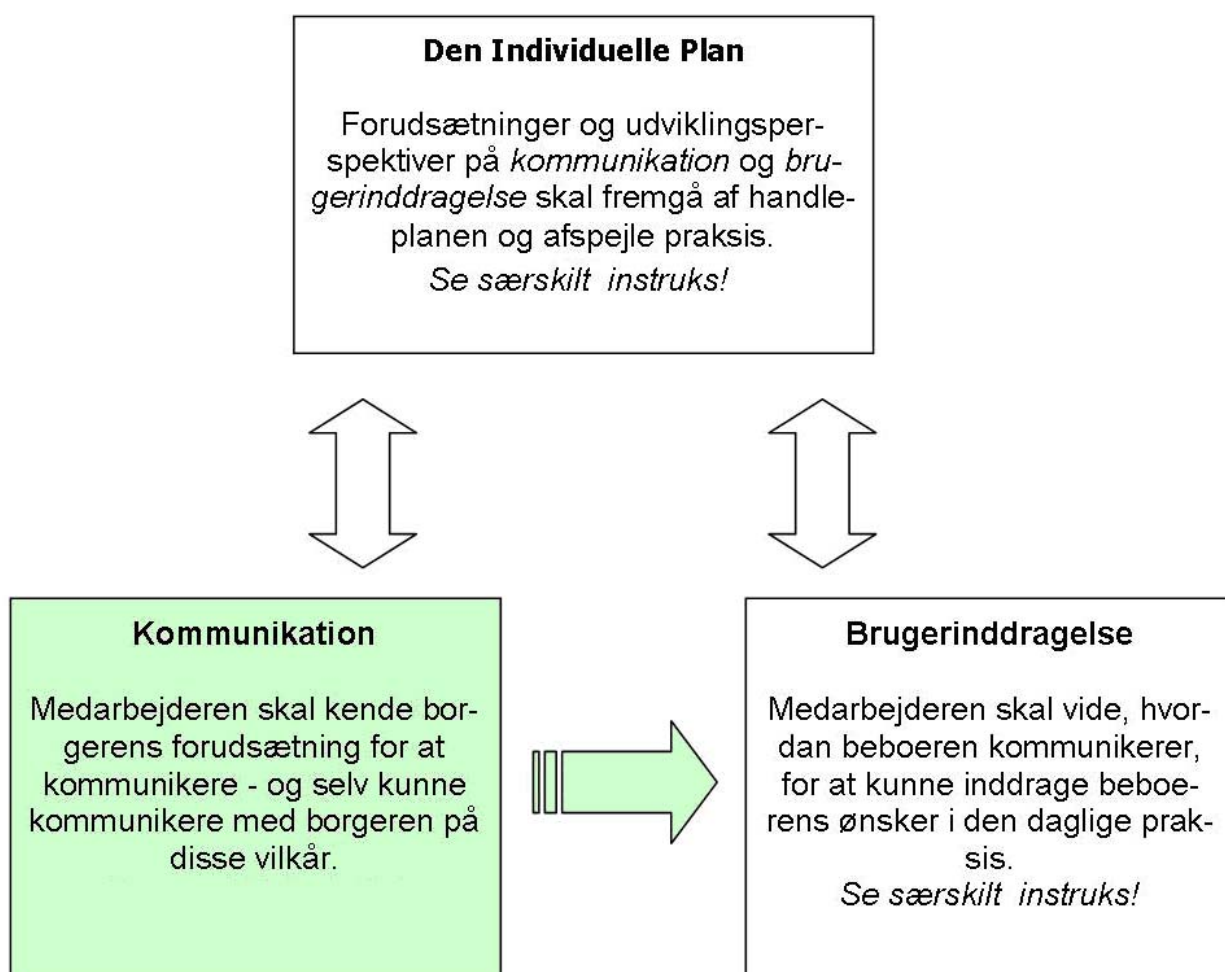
**Den Individuelle Plan**

Forudsætninger og udviklingsperspektiver på *kommunikation* og *brugerinddragelse* skal fremgå af handleplanen og afspejle praksis.

*Se særskilt instruks!*

**Kommunikation**

Medarbejderen skal kende borgerens forudsætning for at kommunikere - og selv kunne kommunikere med borgeren på disse vilkår.

**Brugerinddragelse**

Medarbejderen skal vide, hvordan beboeren kommunikerer, for at kunne inddrage beboerens ønsker i den daglige praksis.

*Se særskilt instruks!*